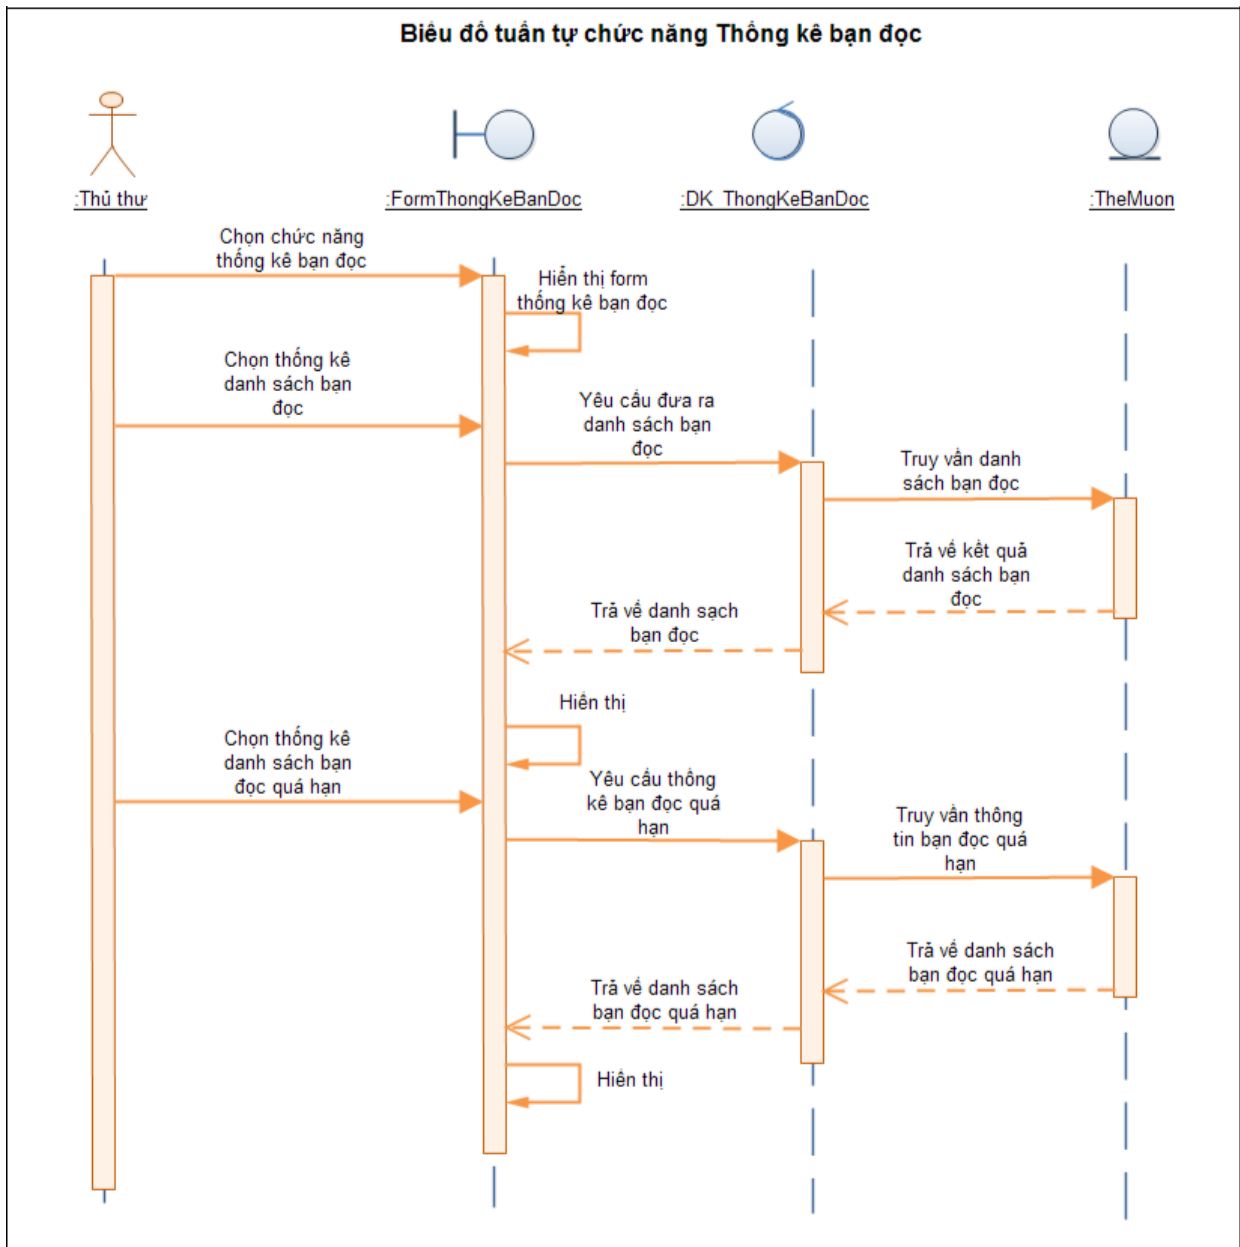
Biểu đồ tuần tự chức năng Thống kê bạn đọc

:Thủ thư

:FormThongKeBanDoc

:DK_ThongKeBanDoc

:TheMuon

Chọn chức năng thống kê bạn đọc

Hiển thị form thống kê bạn đọc

Chọn thống kê danh sách bạn đọc

Yêu cầu đưa ra danh sách bạn đọc

Truy vấn danh sách bạn đọc

Trả về kết quả danh sách bạn đọc

Trả về danh sạch bạn đọc

Hiển thị

Chọn thống kê danh sách bạn đọc quá hạn

Yêu cầu thống kê bạn đọc quá hạn

Truy vấn thông tin bạn đọc quá hạn

Trả về danh sách bạn đọc quá hạn

Trả về danh sách bạn đọc quá hạn

Hiển thị